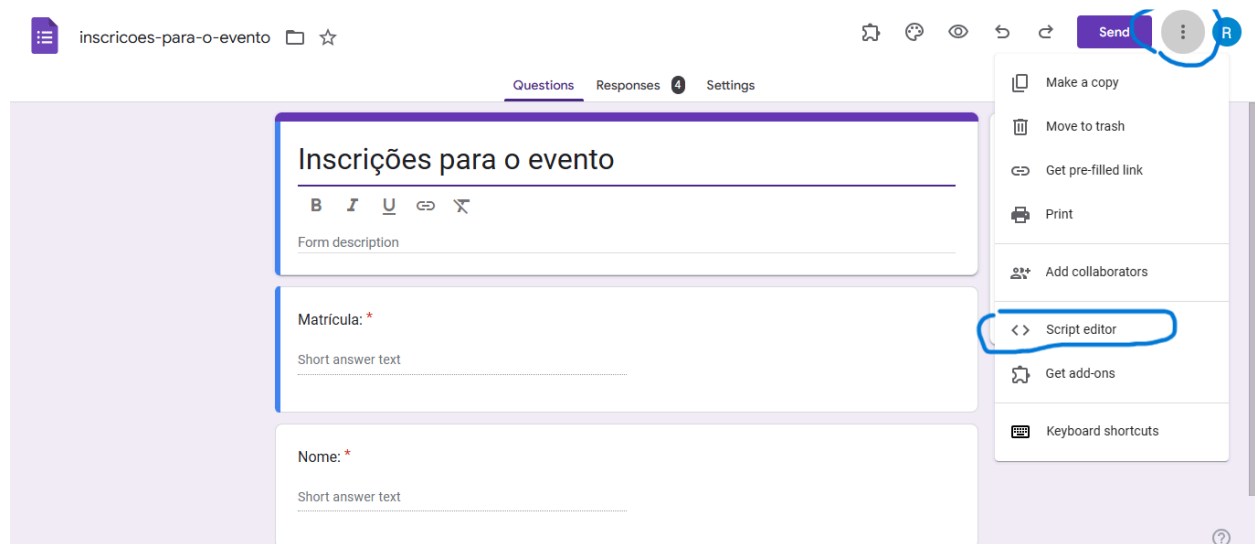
inscricoes-para-o-evento

Send

R

Questions Responses 4 Settings

Inscrições para o evento

B I U

Form description

Matrícula: *

Short answer text

Nome: *

Short answer text

Make a copy

Move to trash

Get pre-filled link

Print

Add collaborators

Script editor

Get add-ons

Keyboard shortcuts